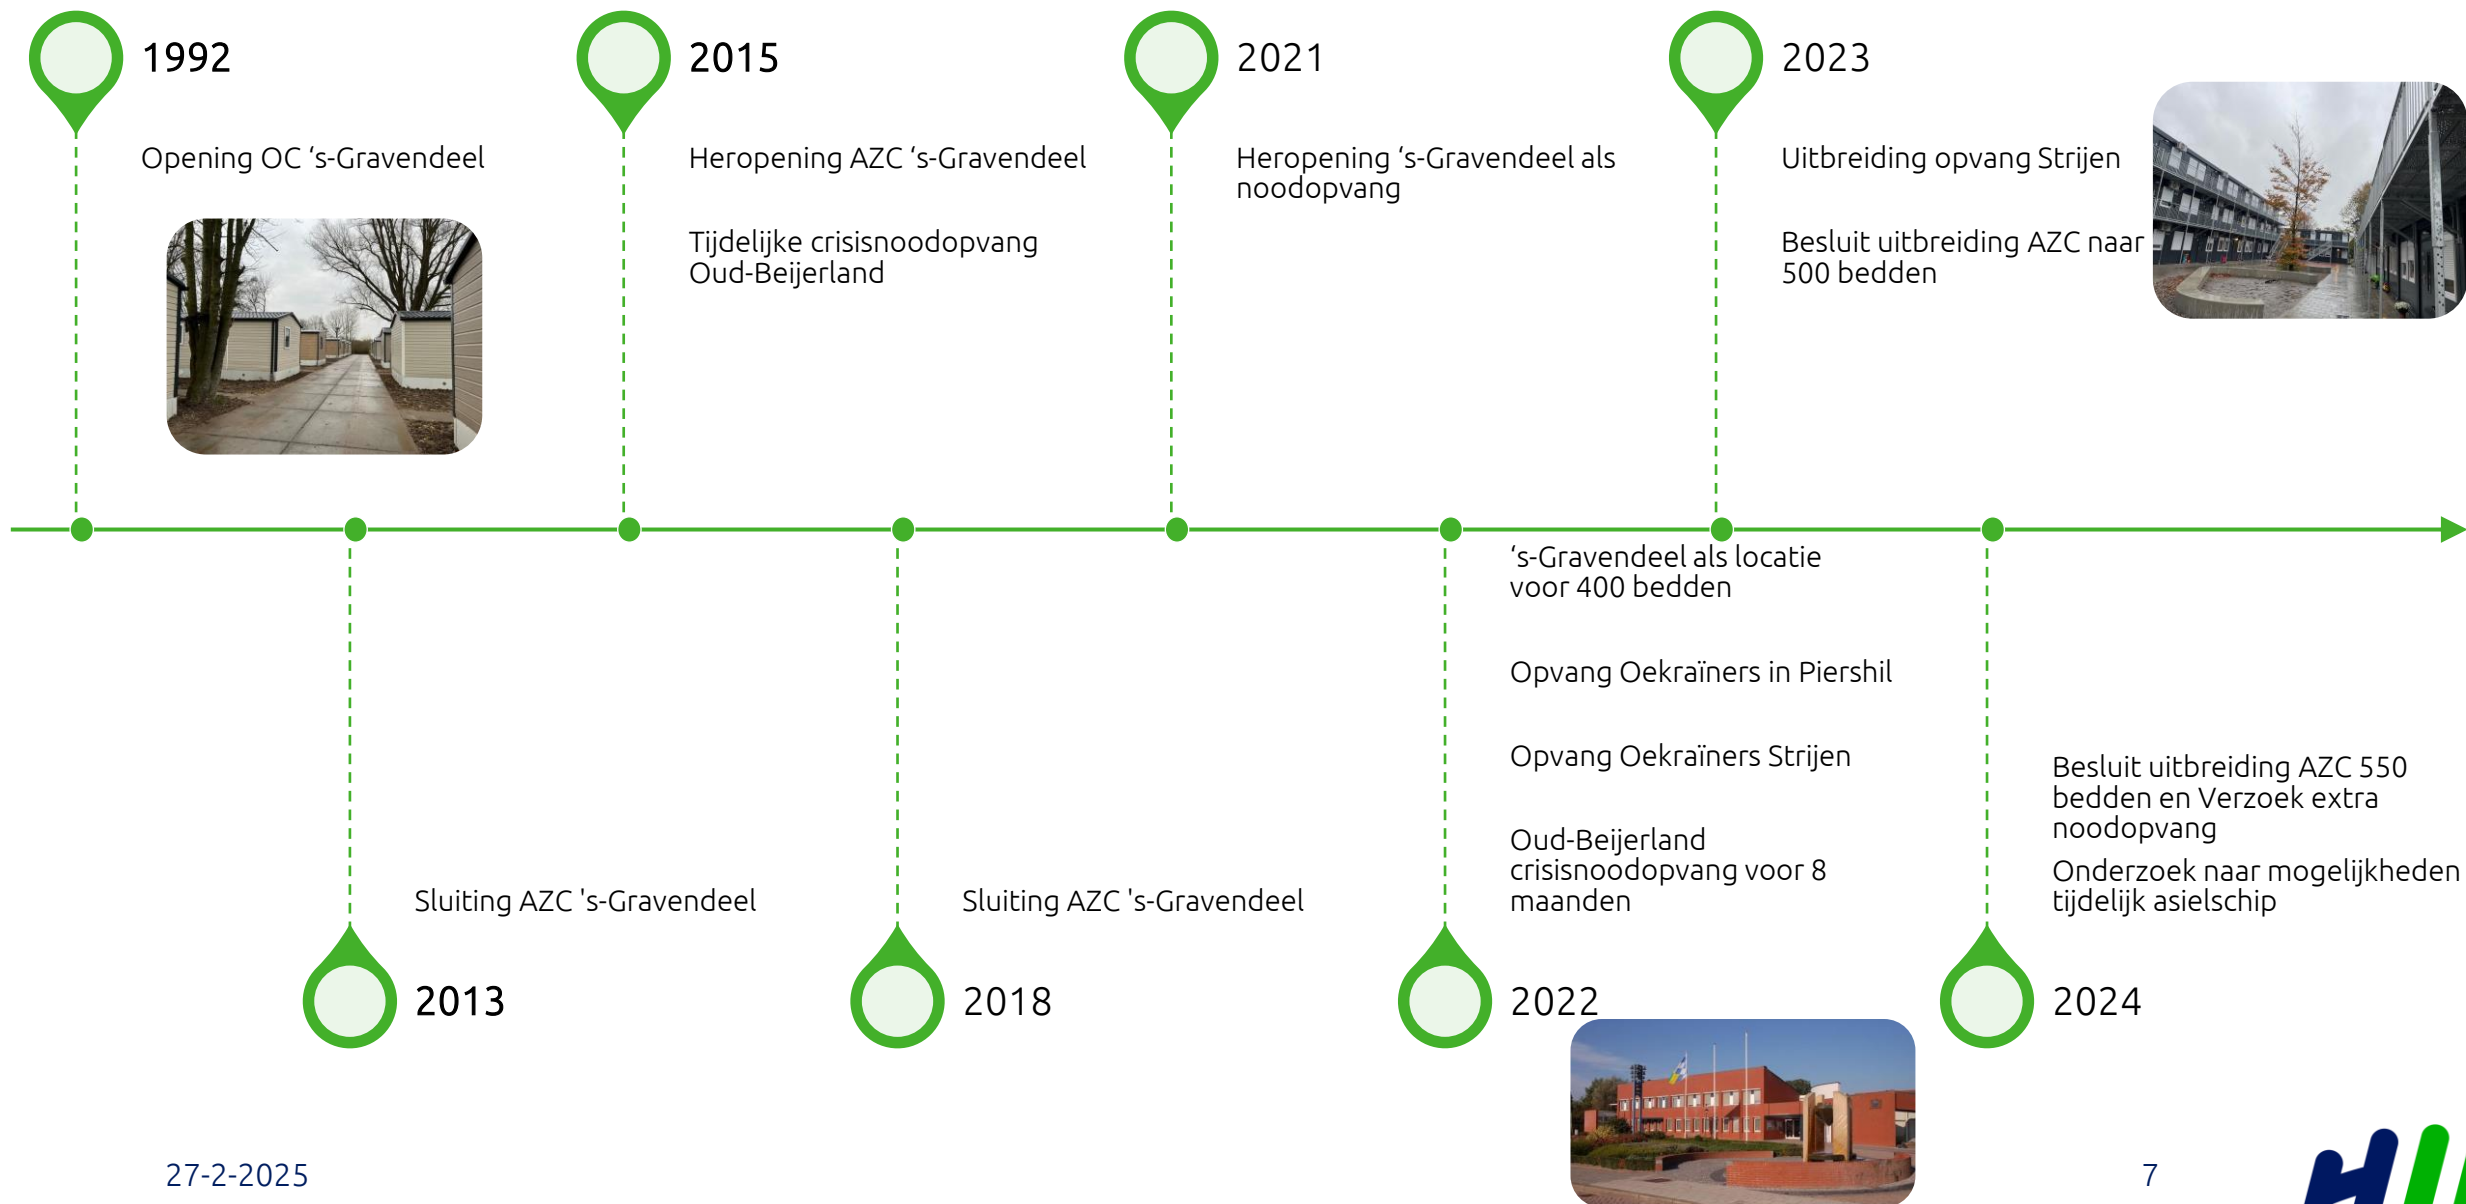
1992

Opening OC ‘s-Gravendeel

2015

Heropening AZC ‘s-Gravendeel

Tijdelijke crisisnoodopvang Oud-Beijerland

2021

Heropening ‘s-Gravendeel als noodopvang

2023

Uitbreiding opvang Strijen

Besluit uitbreiding AZC naar 500 bedden

Sluiting AZC 's-Gravendeel

2013

Sluiting AZC 's-Gravendeel

2018

‘s-Gravendeel als locatie voor 400 bedden

Opvang Oekraïners in Piershil

Opvang Oekraïners Strijen

Oud-Beijerland crisisnoodopvang voor 8 maanden

2022

Besluit uitbreiding AZC 550 bedden en Verzoek extra noodopvang

Onderzoek naar mogelijkheden tijdelijk asielschip

2024

27-2-2025

7